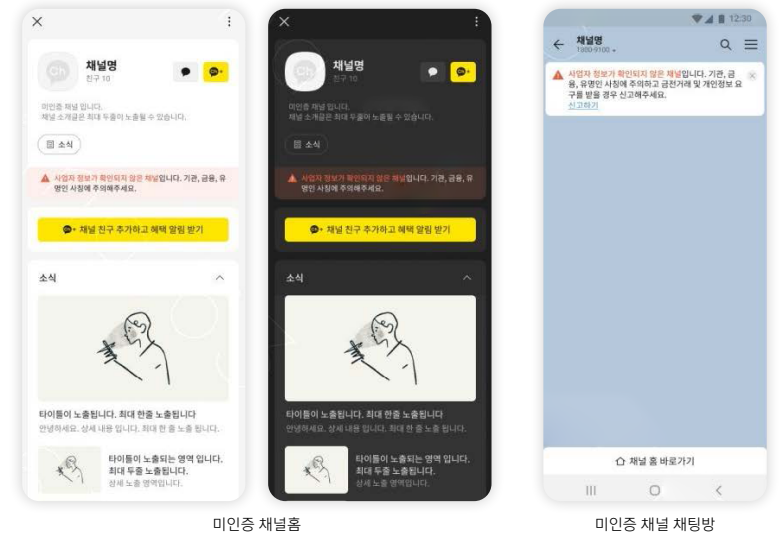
채널명
친구 10

미인증 채널 입니다.
채널 소개글은 최대 두줄이 노출될 수 있습니다.

소식

사업자 정보가 확인되지 않은 채널입니다. 기관, 금융, 유명인 사칭에 주의해주세요.

채널 친구 추가하고 혜택 알림 받기

소식

타이틀이 노출됩니다. 최대 한줄 노출됩니다
안녕하세요. 상세 내용 입니다. 최대 한 줄 노출 됩니다.

타이틀이 노출되는 영역 입니다. 최대 두줄 노출됩니다.
상세 노출 영역입니다.

채널명
친구 10

미인증 채널 입니다.
채널 소개글은 최대 두줄이 노출될 수 있습니다.

소식

사업자 정보가 확인되지 않은 채널입니다. 기관, 금융, 유명인 사칭에 주의해주세요.

채널 친구 추가하고 혜택 알림 받기

소식

타이틀이 노출됩니다. 최대 한줄 노출됩니다
안녕하세요. 상세 내용 입니다. 최대 한 줄 노출 됩니다.

타이틀이 노출되는 영역 입니다. 최대 두줄 노출됩니다.
상세 노출 영역입니다.

미인증 채널홈

12:30
채널명
1588-9100

사업자 정보가 확인되지 않은 채널입니다. 기관, 금융, 유명인 사칭에 주의하고 금전거래 및 개인정보 요구를 받을 경우 신고해주세요.
신고하기

채널 홈 바로가기

미인증 채널 채팅방